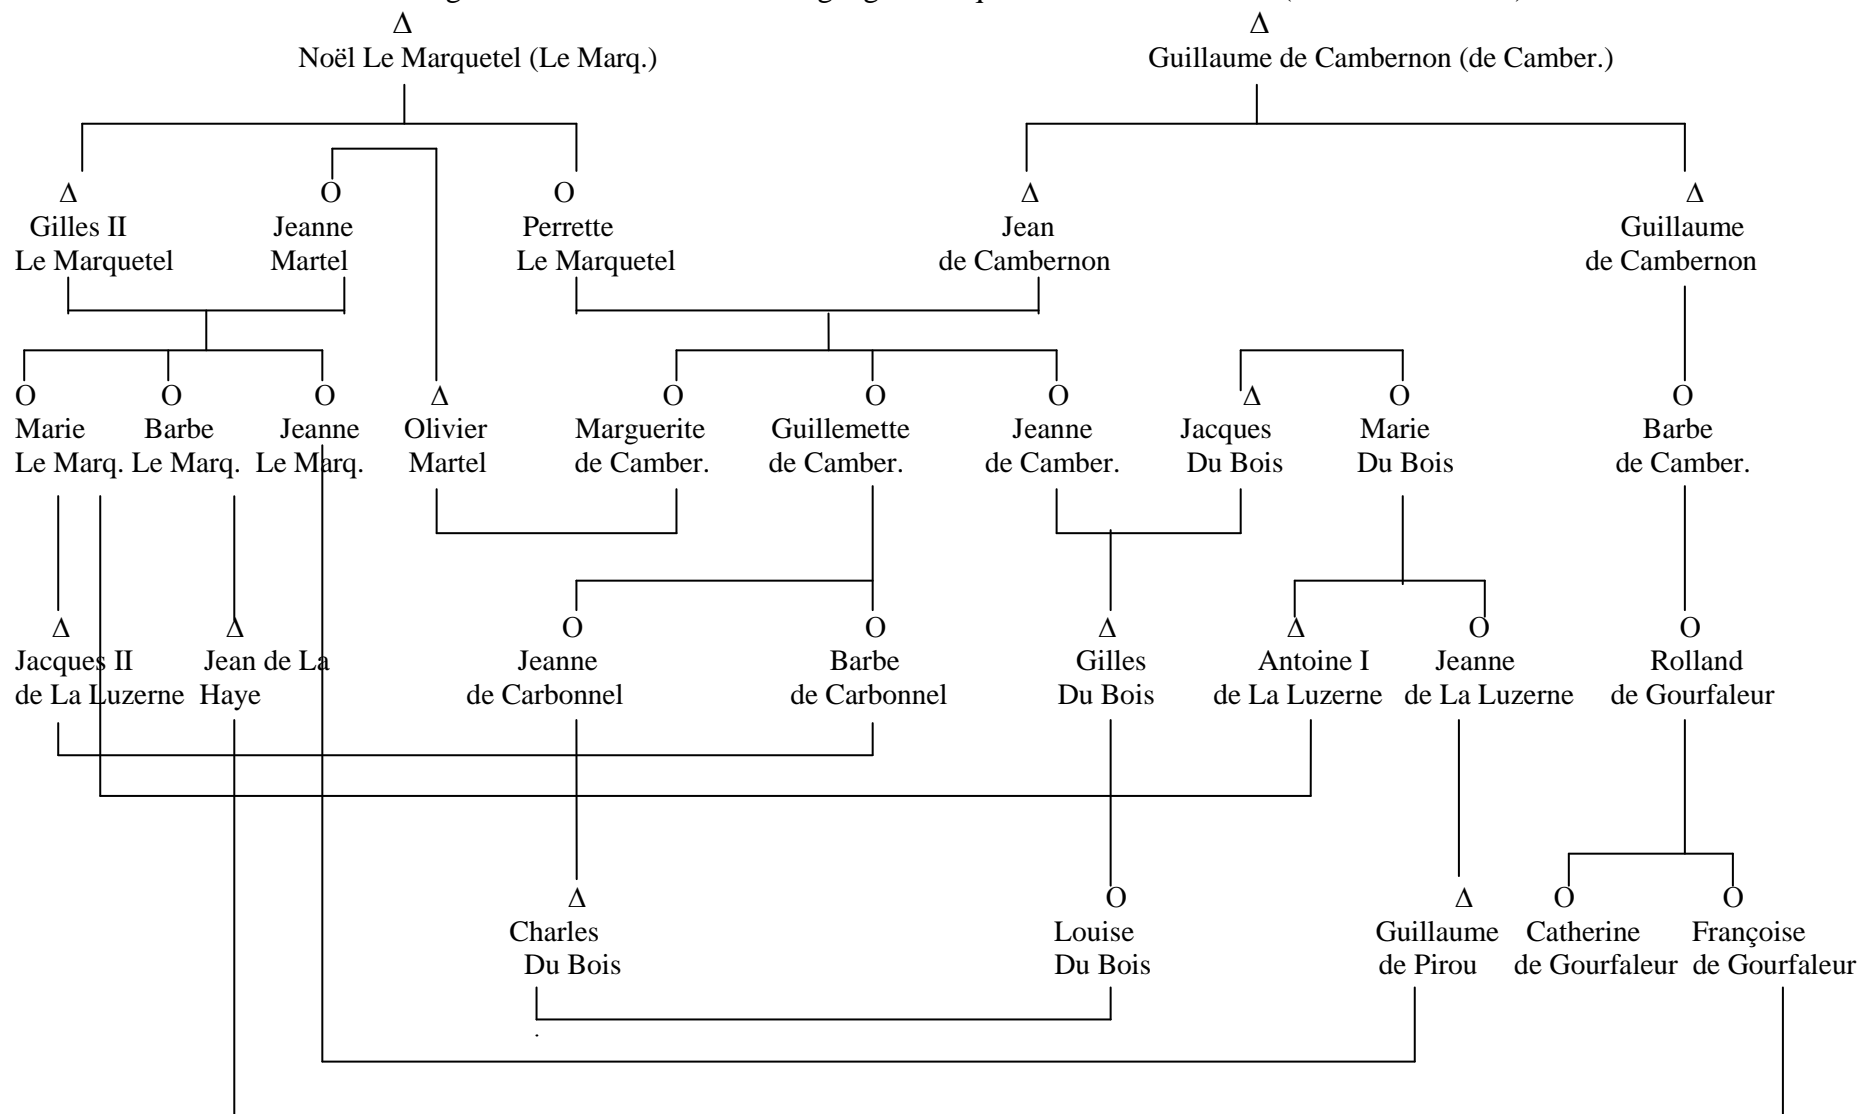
Δ
Noël Le Marquetel (Le Marq.)

Δ
Guillaume de Cambernon (de Camber.)

Δ
Gilles II
Le Marquetel

O
Jeanne
Martel

O
Perrette
Le Marquetel

Δ
Jean
de Cambernon

Δ
Guillaume
de Cambernon

O
Marie
Le Marq.

O
Barbe
Le Marq.

O
Jeanne
Le Marq.

Δ
Olivier
Martel

O
Marguerite
de Camber.

O
Guillemette
de Camber.

O
Jeanne
de Camber.

Δ
Jacques
Du Bois

O
Marie
Du Bois

O
Barbe
de Camber.

Δ
Jacques II
de La Luzerne

Δ
Jean de La
Haye

O
Jeanne
de Carbonnel

O
Barbe
de Carbonnel

Δ
Gilles
Du Bois

Δ
Antoine I
de La Luzerne

O
Jeanne
de La Luzerne

O
Rolland
de Gourfaleur

Δ
Charles
Du Bois

O
Louise
Du Bois

Δ
Guillaume
de Pirou

O
Catherine
de Gourfaleur

O
Françoise
de Gourfaleur